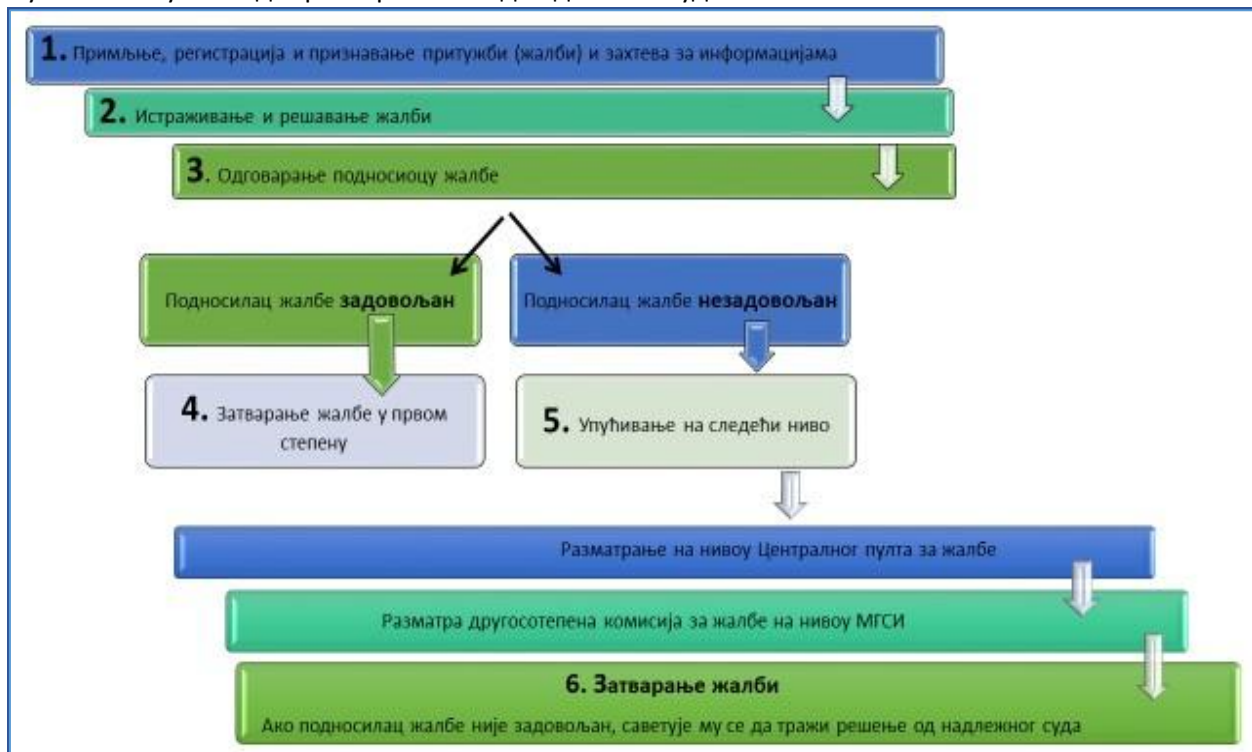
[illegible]

1. Примљење, регистрација и признавање притужби (жалби) и захтева за информацијама

2. Истраживање и решавање жалби

3. Одговарање подносиоцу жалбе

Подносилац жалбе **задовољан**

Подносилац жалбе **незадовољан**

4. Затварање жалбе у првом степену

5. Упућивање на следећи ниво

Разматрање на нивоу Централног пулта за жалбе

Разматра другосотепена комисија за жалбе на нивоу МГСИ

6. Затварање жалби

Ако подносилац жалбе није задовољан, саветује му се да тражи решење од надлежног суда